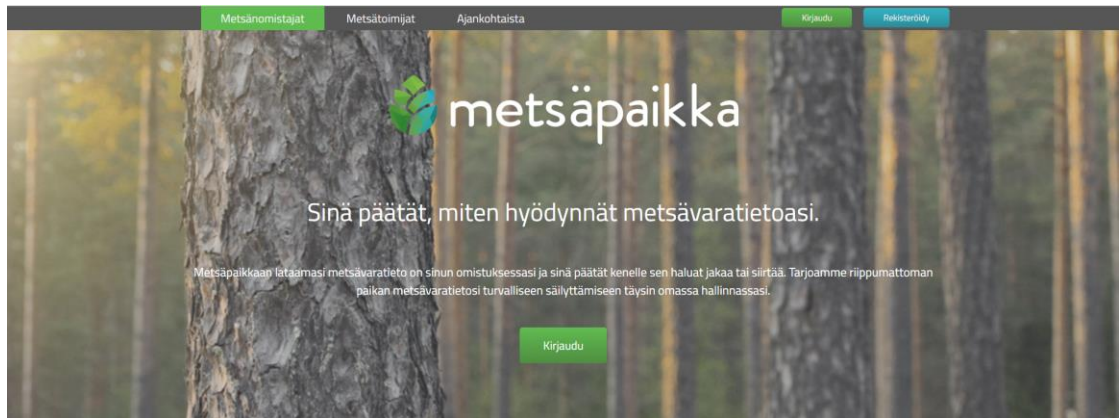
Metsänomistajat Metsätoimijat Ajankohtaista

Kirjaudu Rekisteröidy

metsäpaikka

Sinä päätät, miten hyödynnät metsävaratietoasi.

Metsäpaikkaan lataamasi metsävaratieto on sinun omistuksessasi ja sinä päätät kenelle sen haluat jakaa tai siirtää. Tarjoamme riippumattoman paikan metsävaratietosi turvalliseen säilyttämiseen täysin omassa hallinnassasi.

Kirjaudu